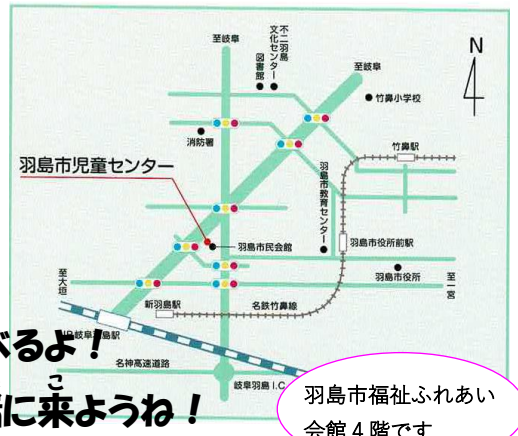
至岐阜

不二羽島文化センター

図書館

至岐阜

N

竹鼻小学校

消防署

竹鼻駅

羽島市児童センター

羽島市教育センター

羽島市民会館

羽島市役所前駅

至大垣

羽島市役所

至一宮

新羽島駅

名鉄竹鼻線

JR岐阜羽島駅

名神高速道路

岐阜羽島I.C.

べるよ！

こ
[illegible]に来ようね！

羽島市福祉ふれあい会館４階です